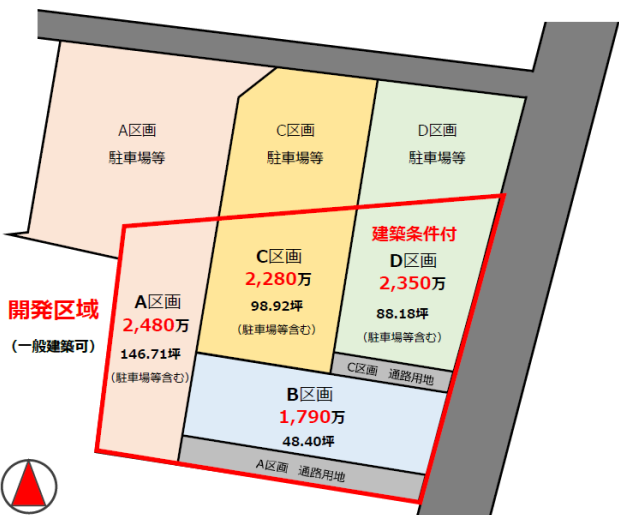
A区画
駐車場等

C区画
駐車場等

D区画
駐車場等

建築条件付

開発区域
（一般建築可）

A区画
2,480万
146.71坪
（駐車場等含む）

C区画
2,280万
98.92坪
（駐車場等含む）

D区画
2,350万
88.18坪
（駐車場等含む）

C区画　通路用地

B区画
1,790万
48.40坪

A区画　通路用地